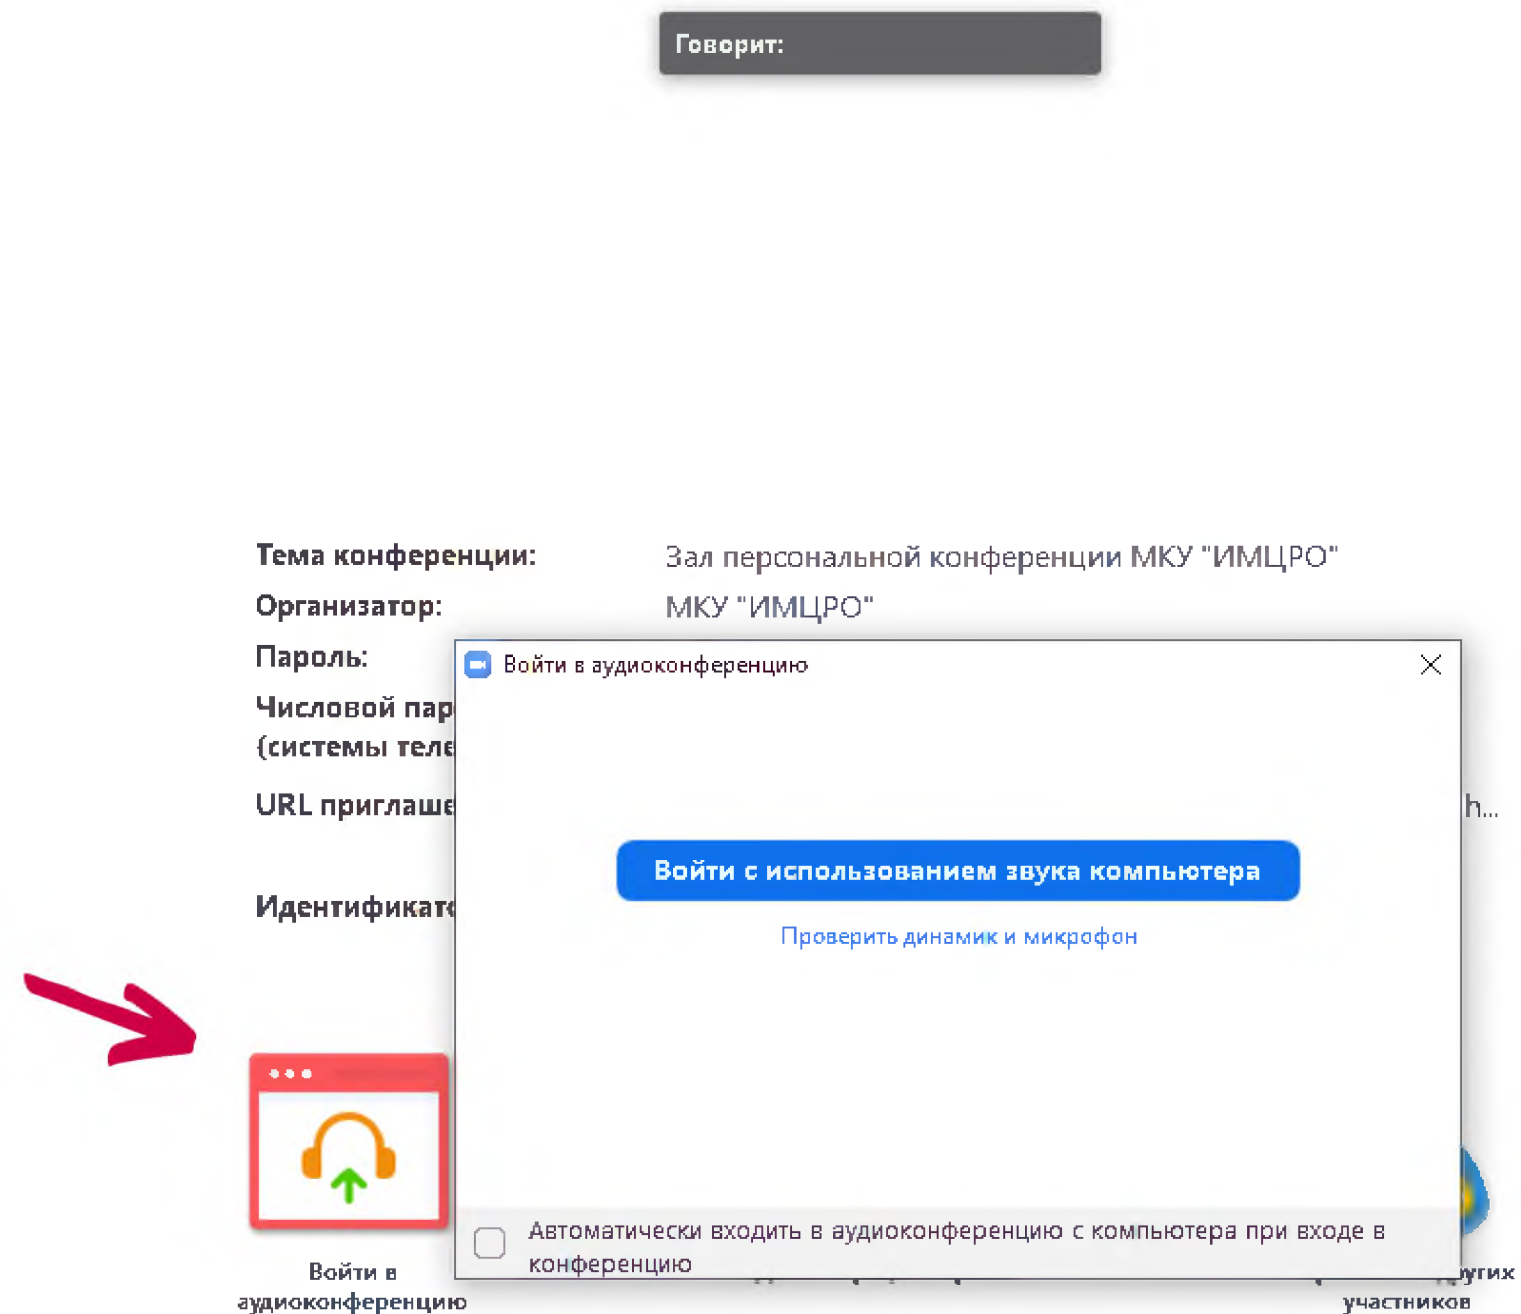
Говорит:

Тема конференции: Зал персональной конференции МКУ "ИМЦРО"

Организатор: МКУ "ИМЦРО"

Пароль:

Числовой пар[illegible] (системы теле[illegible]

URL приглаше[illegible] h...

Идентификат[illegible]

Войти в аудиоконференцию

Войти с использованием звука компьютера

Проверить динамик и микрофон

Автоматически входить в аудиоконференцию с компьютера при входе в конференцию

Войти в аудиоконференцию

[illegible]угих участников